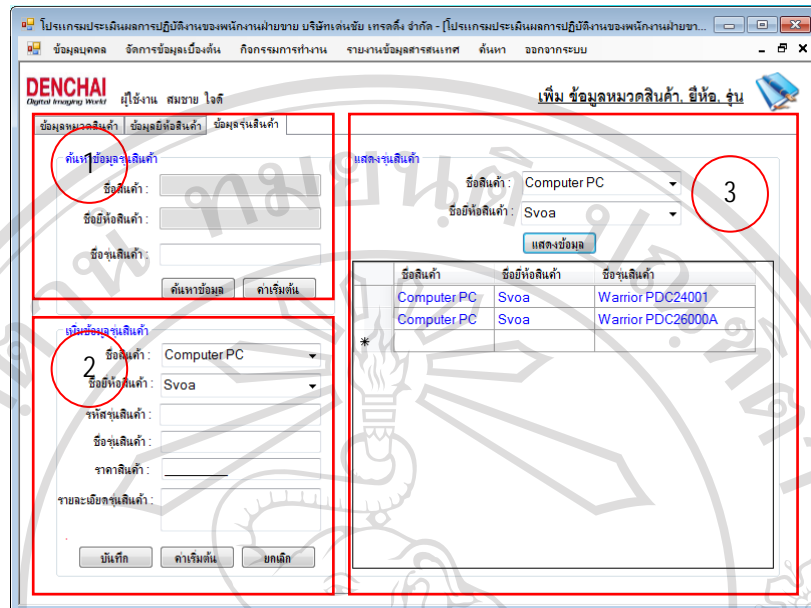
โปรแกรมประเมินผลการปฏิบัติงานของพนักงานฝ่ายขาย บริษัทเด่นชัย เทรดดิ้ง จำกัด - [โปรแกรมประเมินผลการปฏิบัติงานของพนักงานฝ่ายขา...

ข้อมูลบุคคล จัดการข้อมูลเบื้องต้น กิจกรรมการทำงาน รายงานข้อมูลสารสนเทศ ค้นหา ออกจากระบบ

DENCHAI Digital Imaging World ผู้ใช้งาน สมชาย ใจดี

เพิ่ม ข้อมูลหมวดสินค้า, ยี่ห้อ, รุ่น

ข้อมูลหมวดสินค้า ข้อมูลยี่ห้อสินค้า ข้อมูลรุ่นสินค้า

1

ค้นหาข้อมูลรุ่นสินค้า

ชื่อสินค้า :

ชื่อยี่ห้อสินค้า :

ชื่อรุ่นสินค้า :

ค้นหาข้อมูล ค่าเริ่มต้น

2

เพิ่มข้อมูลรุ่นสินค้า

ชื่อสินค้า : Computer PC

ชื่อยี่ห้อสินค้า : Svoa

รหัสรุ่นสินค้า :

ชื่อรุ่นสินค้า :

ราคาสินค้า :

รายละเอียดรุ่นสินค้า :

บันทึก ค่าเริ่มต้น ยกเลิก

แสดงรุ่นสินค้า

3

ชื่อสินค้า : Computer PC

ชื่อยี่ห้อสินค้า : Svoa

แสดงข้อมูล

| | ชื่อสินค้า | ชื่อยี่ห้อสินค้า | ชื่อรุ่นสินค้า |
|---|---|---|---|
| | Computer PC | Svoa | Warrior PDC24001 |
| | Computer PC | Svoa | Warrior PDC26000A |
| * | | | |